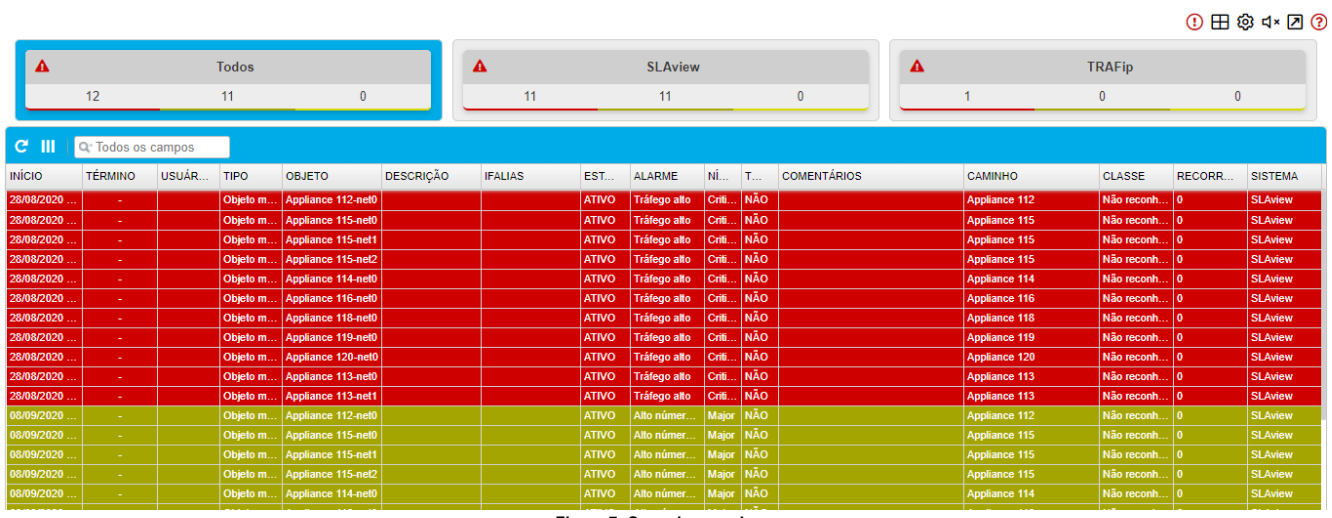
Todos
12 11 0

SLAview
11 11 0

TRAFip
1 0 0

Todos os campos

| INÍCIO | TÉRMINO | USUÁR... | TIPO | OBJETO | DESCRIÇÃO | IFALIAS | EST... | ALARME | NÍ... | T... | COMENTÁRIOS | CAMINHO | CLASSE | RECORR... | SISTEMA |
|---|---|---|---|---|---|---|---|---|---|---|---|---|---|---|---|
| 28/08/2020 ... | - | | Objeto m... | Appliance 112-net0 | | | ATIVO | Tráfego alto | Criti... | NÃO | | Appliance 112 | Não reconh... | 0 | SLAview |
| 28/08/2020 ... | - | | Objeto m... | Appliance 115-net0 | | | ATIVO | Tráfego alto | Criti... | NÃO | | Appliance 115 | Não reconh... | 0 | SLAview |
| 28/08/2020 ... | - | | Objeto m... | Appliance 115-net1 | | | ATIVO | Tráfego alto | Criti... | NÃO | | Appliance 115 | Não reconh... | 0 | SLAview |
| 28/08/2020 ... | - | | Objeto m... | Appliance 115-net2 | | | ATIVO | Tráfego alto | Criti... | NÃO | | Appliance 115 | Não reconh... | 0 | SLAview |
| 28/08/2020 ... | - | | Objeto m... | Appliance 114-net0 | | | ATIVO | Tráfego alto | Criti... | NÃO | | Appliance 114 | Não reconh... | 0 | SLAview |
| 28/08/2020 ... | - | | Objeto m... | Appliance 116-net0 | | | ATIVO | Tráfego alto | Criti... | NÃO | | Appliance 116 | Não reconh... | 0 | SLAview |
| 28/08/2020 ... | - | | Objeto m... | Appliance 118-net0 | | | ATIVO | Tráfego alto | Criti... | NÃO | | Appliance 118 | Não reconh... | 0 | SLAview |
| 28/08/2020 ... | - | | Objeto m... | Appliance 119-net0 | | | ATIVO | Tráfego alto | Criti... | NÃO | | Appliance 119 | Não reconh... | 0 | SLAview |
| 28/08/2020 ... | - | | Objeto m... | Appliance 120-net0 | | | ATIVO | Tráfego alto | Criti... | NÃO | | Appliance 120 | Não reconh... | 0 | SLAview |
| 28/08/2020 ... | - | | Objeto m... | Appliance 113-net0 | | | ATIVO | Tráfego alto | Criti... | NÃO | | Appliance 113 | Não reconh... | 0 | SLAview |
| 28/08/2020 ... | - | | Objeto m... | Appliance 113-net1 | | | ATIVO | Tráfego alto | Criti... | NÃO | | Appliance 113 | Não reconh... | 0 | SLAview |
| 08/09/2020 ... | - | | Objeto m... | Appliance 112-net0 | | | ATIVO | Alto númer... | Major | NÃO | | Appliance 112 | Não reconh... | 0 | SLAview |
| 08/09/2020 ... | - | | Objeto m... | Appliance 115-net0 | | | ATIVO | Alto númer... | Major | NÃO | | Appliance 115 | Não reconh... | 0 | SLAview |
| 08/09/2020 ... | - | | Objeto m... | Appliance 115-net1 | | | ATIVO | Alto númer... | Major | NÃO | | Appliance 115 | Não reconh... | 0 | SLAview |
| 08/09/2020 ... | - | | Objeto m... | Appliance 115-net2 | | | ATIVO | Alto númer... | Major | NÃO | | Appliance 115 | Não reconh... | 0 | SLAview |
| 08/09/2020 ... | - | | Objeto m... | Appliance 114-net0 | | | ATIVO | Alto númer... | Major | NÃO | | Appliance 114 | Não reconh... | 0 | SLAview |